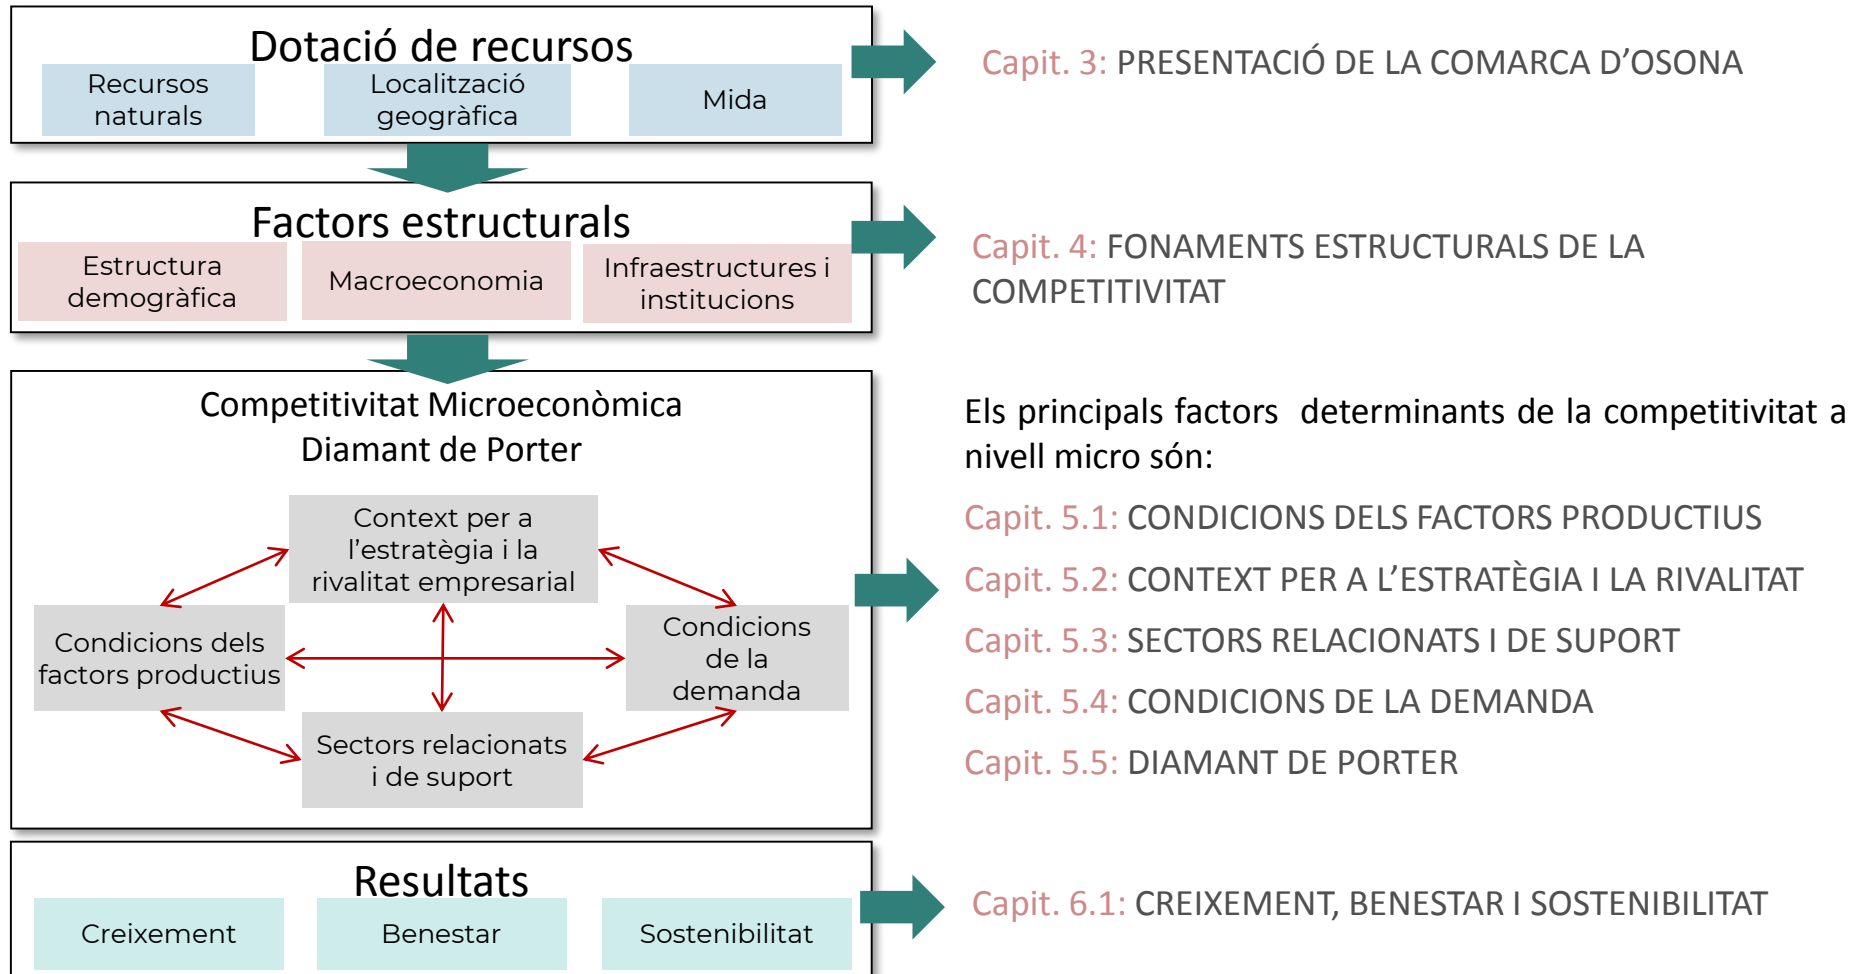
Dotació de recursos

Recursos naturals

Localització geogràfica

Mida

Capit. 3: PRESENTACIÓ DE LA COMARCA D'OSONA

Factors estructurals

Estructura demogràfica

Macroeconomia

Infraestructures i institucions

Capit. 4: FONAMENTS ESTRUCTURALS DE LA COMPETITIVITAT

Competitivitat Microeconòmica
Diamant de Porter

Context per a l'estratègia i la rivalitat empresarial

Condicions dels factors productius

Condicions de la demanda

Sectors relacionats i de suport

Els principals factors determinants de la competitivitat a nivell micro són:

Capit. 5.1: CONDICIONS DELS FACTORS PRODUCTIUS

Capit. 5.2: CONTEXT PER A L'ESTRATÈGIA I LA RIVALITAT

Capit. 5.3: SECTORS RELACIONATS I DE SUPORT

Capit. 5.4: CONDICIONS DE LA DEMANDA

Capit. 5.5: DIAMANT DE PORTER

Resultats

Creixement

Benestar

Sostenibilitat

Capit. 6.1: CREIXEMENT, BENESTAR I SOSTENIBILITAT